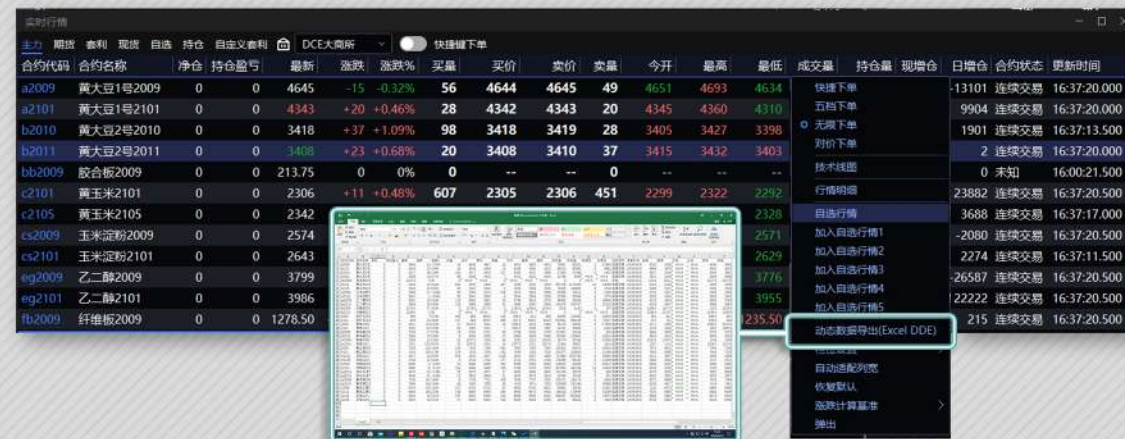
实时行情

主力 期货 套利 现货 自选 持仓 自定义套利 DCE大商所 快捷键下单

| 合约代码 | 合约名称 | 净仓 | 持仓盈亏 | 最新 | 涨跌 | 涨跌% | 买量 | 买价 | 卖价 | 卖量 | 今开 | 最高 | 最低 | 成交量 | 持仓量 | 现增仓 | 日增仓 | 合约状态 | 更新时间 |
|---|---|---|---|---|---|---|---|---|---|---|---|---|---|---|---|---|---|---|---|
| a2009 | 黄大豆1号2009 | 0 | 0 | 4645 | -15 | -0.32% | 56 | 4644 | 4645 | 49 | 4651 | 4693 | 4634 | | | | -13101 | 连续交易 | 16:37:20.000 |
| a2101 | 黄大豆1号2101 | 0 | 0 | 4343 | +20 | +0.46% | 28 | 4342 | 4343 | 28 | 4345 | 4360 | 4310 | | | | 9904 | 连续交易 | 16:37:20.000 |
| b2010 | 黄大豆2号2010 | 0 | 0 | 3418 | +37 | +1.09% | 98 | 3418 | 3419 | 28 | 3405 | 3427 | 3398 | | | | 1901 | 连续交易 | 16:37:13.500 |
| b2011 | 黄大豆2号2011 | 0 | 0 | 3408 | +23 | +0.68% | 20 | 3408 | 3410 | 37 | 3415 | 3432 | 3403 | | | | 2 | 连续交易 | 16:37:20.000 |
| bb2009 | 胶合板2009 | 0 | 0 | 213.75 | 0 | 0% | 0 | -- | -- | 0 | -- | -- | -- | | | | 0 | 未知 | 16:00:21.500 |
| c2101 | 黄玉米2101 | 0 | 0 | 2306 | +11 | +0.48% | 607 | 2305 | 2306 | 451 | 2299 | 2322 | 2292 | | | | 23882 | 连续交易 | 16:37:20.500 |
| c2105 | 黄玉米2105 | 0 | 0 | 2342 | | | | | | | | | 2328 | | | | 3688 | 连续交易 | 16:37:17.000 |
| cs2009 | 玉米淀粉2009 | 0 | 0 | 2574 | | | | | | | | | 2571 | | | | -2080 | 连续交易 | 16:37:20.500 |
| cs2101 | 玉米淀粉2101 | 0 | 0 | 2643 | | | | | | | | | 2629 | | | | 2274 | 连续交易 | 16:37:11.500 |
| eg2009 | 乙二醇2009 | 0 | 0 | 3799 | | | | | | | | | 3776 | | | | -26587 | 连续交易 | 16:37:20.500 |
| eg2101 | 乙二醇2101 | 0 | 0 | 3986 | | | | | | | | | 3955 | | | | 22222 | 连续交易 | 16:37:20.500 |
| fb2009 | 纤维板2009 | 0 | 0 | 1278.50 | | | | | | | | | 1235.50 | | | | 215 | 连续交易 | 16:37:20.500 |

快捷下单
五档下单
无限下单
对价下单
技术线图
行情明细
自选行情
加入自选行情1
加入自选行情2
加入自选行情3
加入自选行情4
加入自选行情5
动态数据导出(Excel DDE)
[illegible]
自动适配列宽
恢复默认
涨跌计算基准
弹出